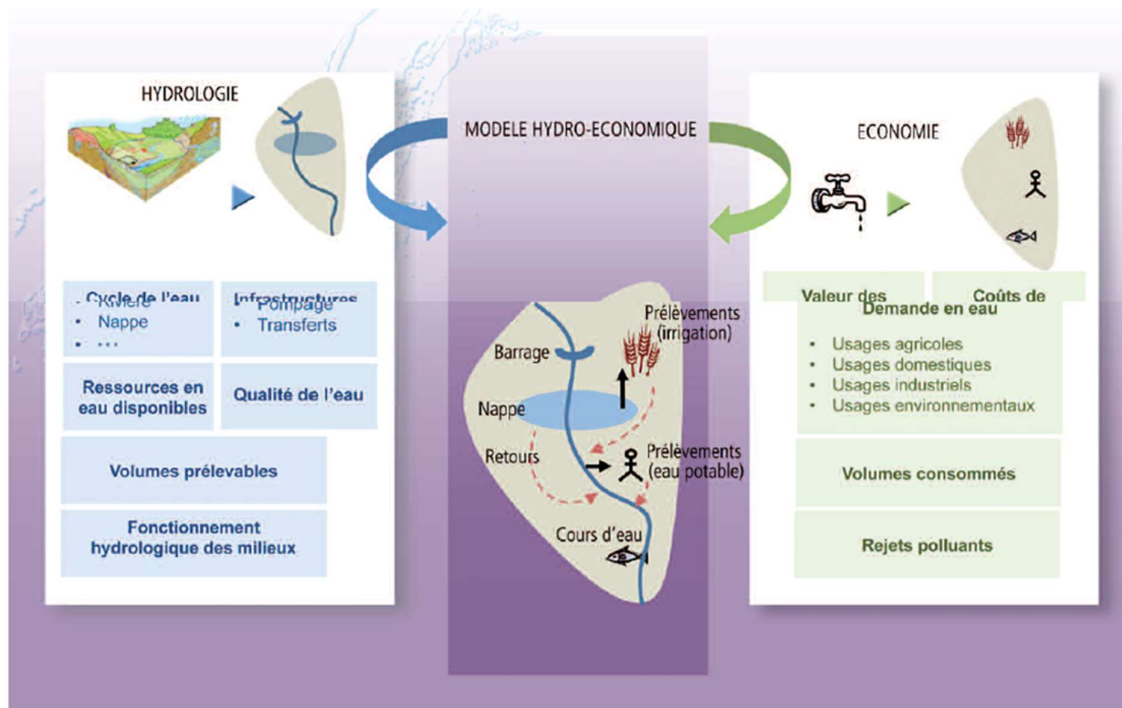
HYDROLOGIE

MODELE HYDRO-ECONOMIQUE

ECONOMIE

Cycle de l'eau
• Rivière
• Nappe
• ...

Infrastructures
• Pompage
• Transferts

Ressources en eau disponibles

Qualité de l'eau

Volumes prélevables

Fonctionnement hydrologique des milieux

Prélèvements (irrigation)

Barrage

Nappe

Retours

Prélèvements (eau potable)

Cours d'eau

Valeur des

Coûts de

Demande en eau
• Usages agricoles
• Usages domestiques
• Usages industriels
• Usages environnementaux

Volumes consommés

Rejets polluants